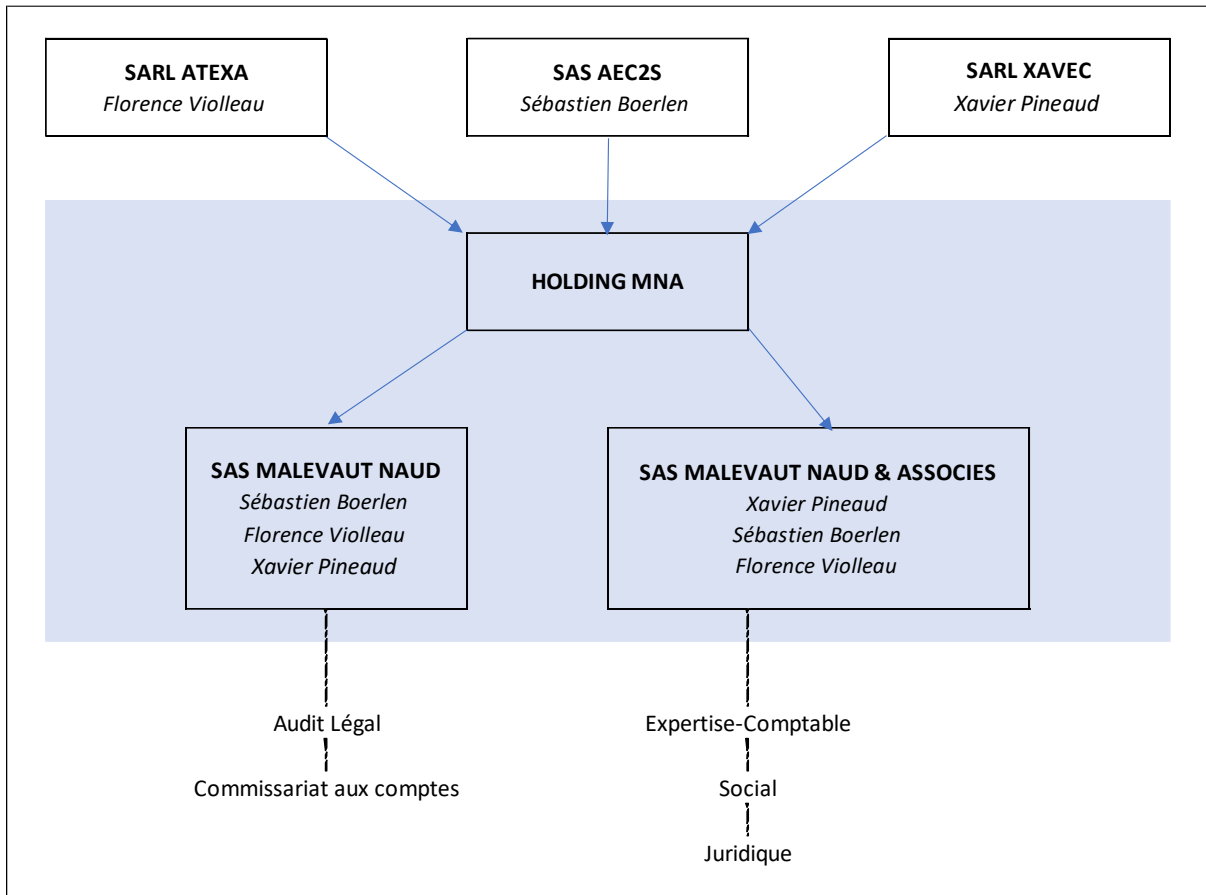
SARL ATEXA
Florence Violleau

SAS AEC2S
Sébastien Boerlen

SARL XAVEC
Xavier Pineaud

HOLDING MNA

SAS MALEVAUT NAUD
Sébastien Boerlen
Florence Violleau
Xavier Pineaud

SAS MALEVAUT NAUD & ASSOCIES
Xavier Pineaud
Sébastien Boerlen
Florence Violleau

Audit Légal

Commissariat aux comptes

Expertise-Comptable

Social

Juridique